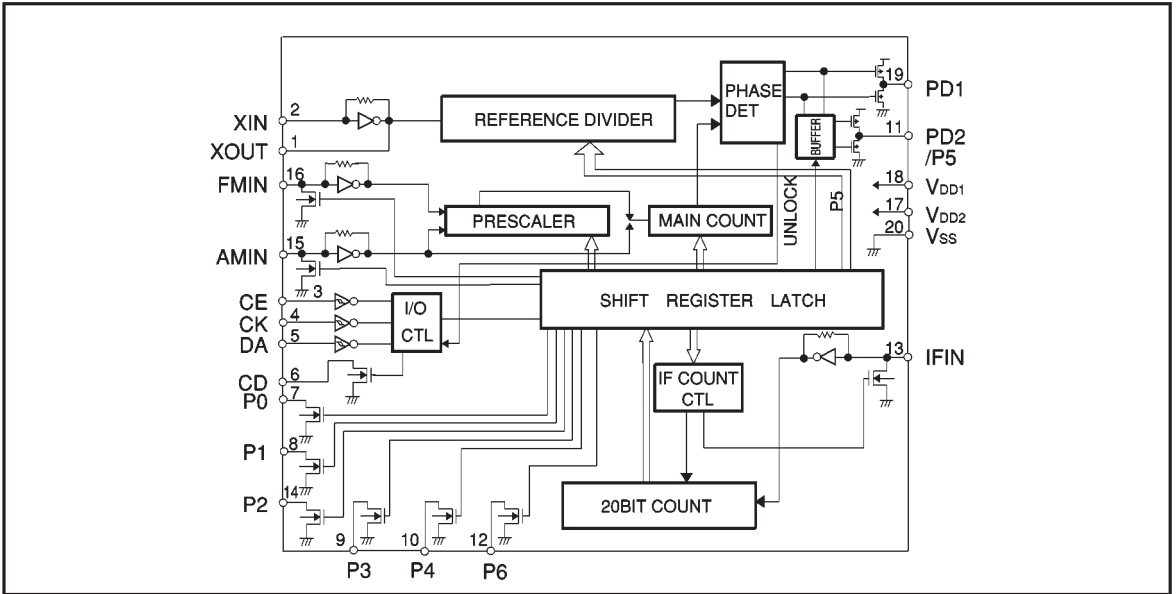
XIN 2
XOUT 1
FMIN 16
AMIN 15
CE 3
CK 4
DA 5
CD 6
P0 7
P1 8
P2 14
9 P3
10 P4
12 P6

REFERENCE DIVIDER
PHASE DET
BUFFER
PRESCALER
MAIN COUNT
UNLOCK
P5
SHIFT REGISTER LATCH
I/O CTL
IF COUNT CTL
20BIT COUNT

19 PD1
11 PD2 /P5
18 $V_{DD1}$
17 $V_{DD2}$
20 $V_{SS}$
13 IFIN